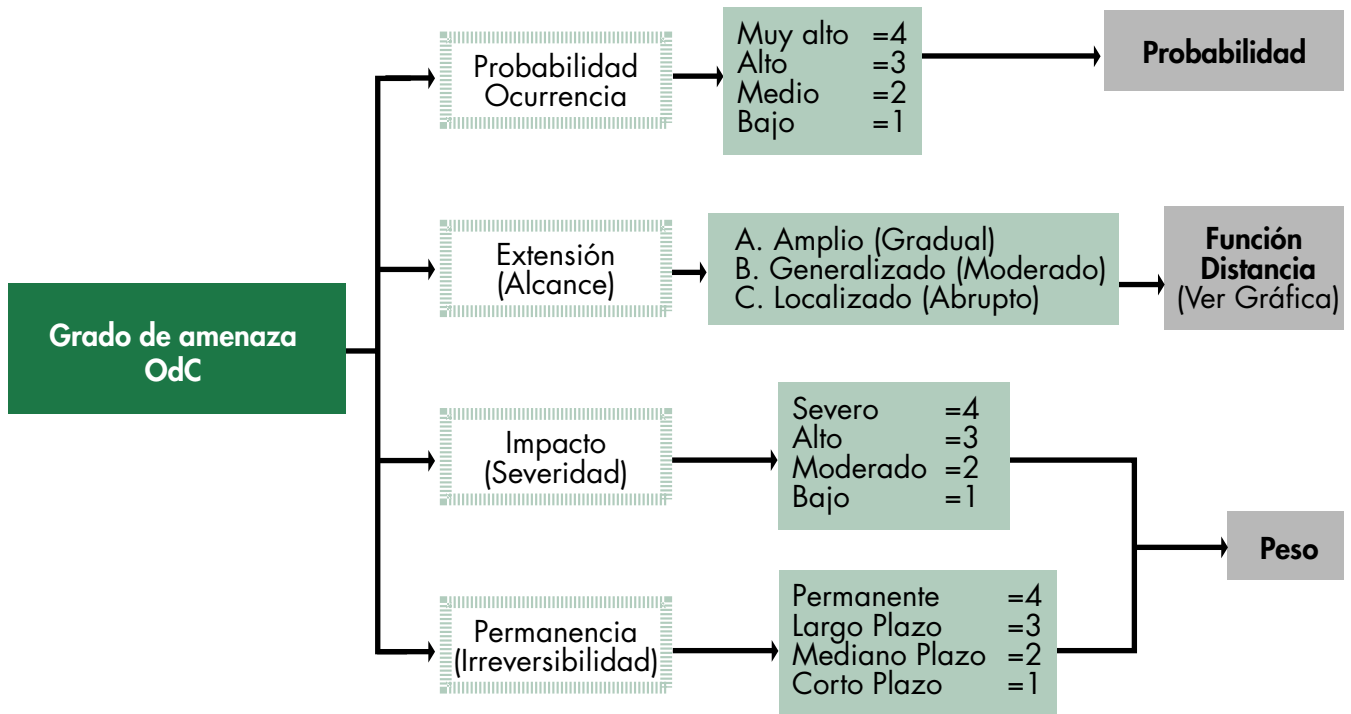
Grado de amenaza OdC

Probabilidad Ocurrencia

Muy alto =4
Alto =3
Medio =2
Bajo =1

Probabilidad

Extensión (Alcance)

A. Amplio (Gradual)
B. Generalizado (Moderado)
C. Localizado (Abrupto)

Función Distancia (Ver Gráfica)

Impacto (Severidad)

Severo =4
Alto =3
Moderado =2
Bajo =1

Permanencia (Irreversibilidad)

Permanente =4
Largo Plazo =3
Mediano Plazo =2
Corto Plazo =1

Peso